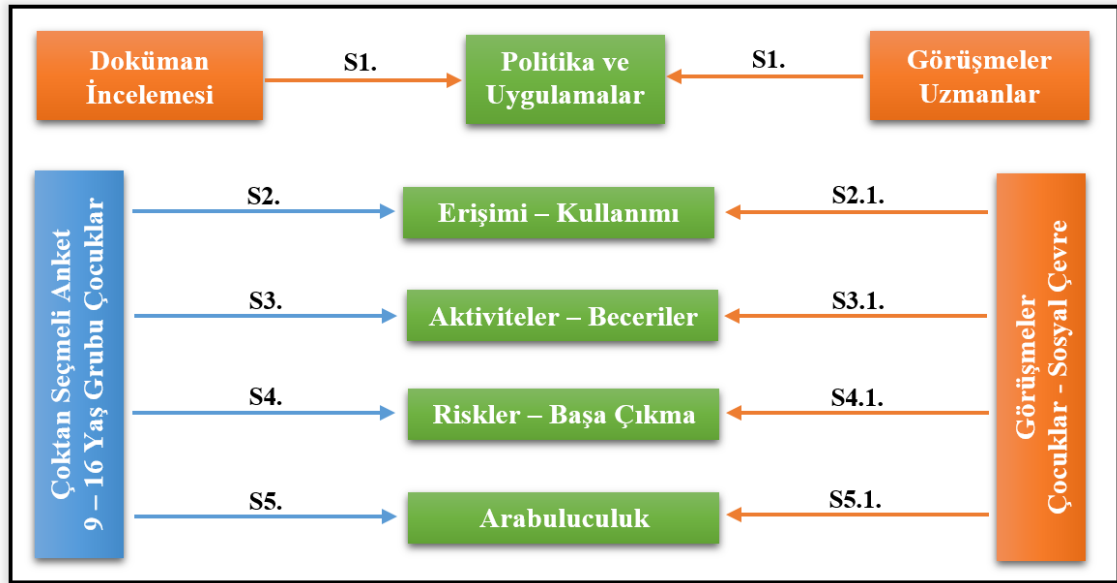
Doküman İncelemesi

S1.

Politika ve Uygulamalar

S1.

Görüşmeler Uzmanlar

Çoktan Seçmeli Anket 9 – 16 Yaş Grubu Çocuklar

S2.

Erişimi – Kullanımı

S2.1.

S3.

Aktiviteler – Beceriler

S3.1.

S4.

Riskler – Başa Çıkma

S4.1.

S5.

Arabuluculuk

S5.1.

Görüşmeler Çocuklar - Sosyal Çevre